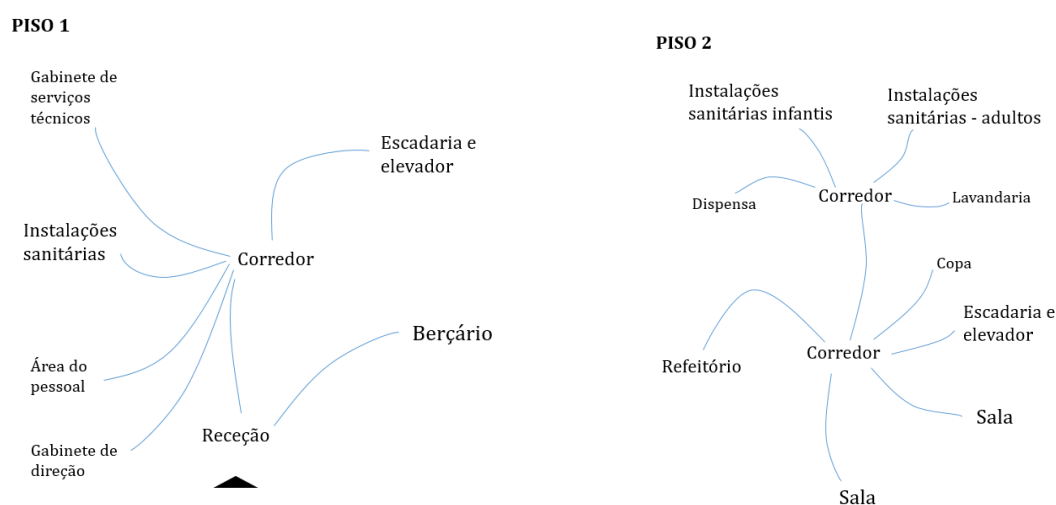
PISO 1

Gabinete de serviços técnicos

Escadaria e elevador

Instalações sanitárias

Corredor

Berçário

Área do pessoal

Gabinete de direção

Receção

PISO 2

Instalações sanitárias infantis

Instalações sanitárias - adultos

Dispensa

Corredor

Lavandaria

Copa

Escadaria e elevador

Refeitório

Corredor

Sala

Sala